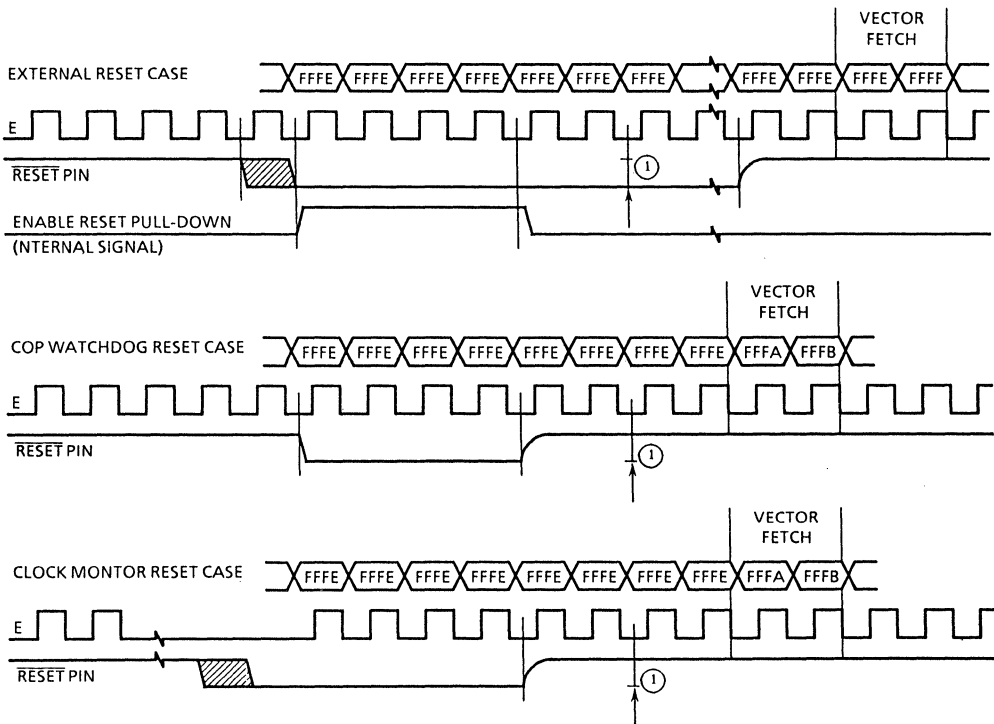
VECTOR FETCH

EXTERNAL RESET CASE

FFFE FFFE FFFE FFFE FFFE FFFE FFFE FFFE FFFE FFFE FFFF

E

$\overline{\text{RESET}}$ PIN

1

ENABLE RESET PULL-DOWN (NTERNAL SIGNAL)

VECTOR FETCH

COP WATCHDOG RESET CASE

FFFE FFFE FFFE FFFE FFFE FFFE FFFE FFFE FFFA FFFB

E

$\overline{\text{RESET}}$ PIN

1

VECTOR FETCH

CLOCK MONTOR RESET CASE

FFFE FFFE FFFE FFFE FFFE FFFE FFFE FFFE FFFA FFFB

E

$\overline{\text{RESET}}$ PIN

1